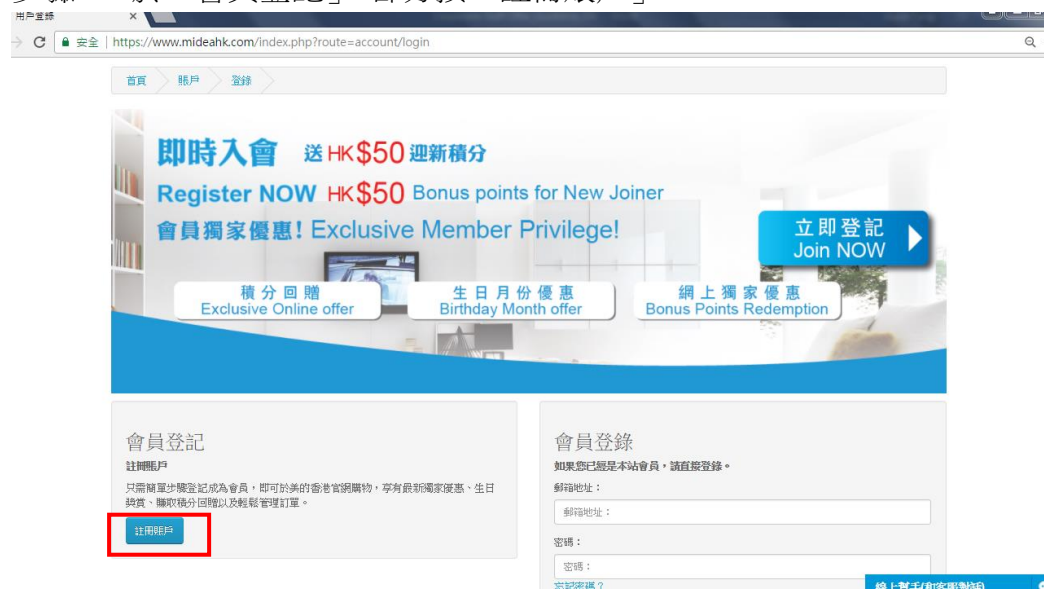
用戶登錄

安全 | https://www.mideahk.com/index.php?route=account/login

首頁 賬戶 登錄

即時入會 送 HK$50 迎新積分

Register NOW HK$50 Bonus points for New Joiner

會員獨家優惠! Exclusive Member Privilege!

立即登記 Join NOW

積分回贈 Exclusive Online offer

生日月份優惠 Birthday Month offer

網上獨家優惠 Bonus Points Redemption

會員登記

註冊賬戶

只需簡單步驟登記成為會員，即可於美的香港官網購物，享有最新獨家優惠、生日獎賞、賺取積分回贈以及輕鬆管理訂單。

註冊賬戶

會員登錄

如果您已經是本站會員，請直接登錄。

郵箱地址：

郵箱地址：

密碼：

密碼：

忘記密碼？

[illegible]